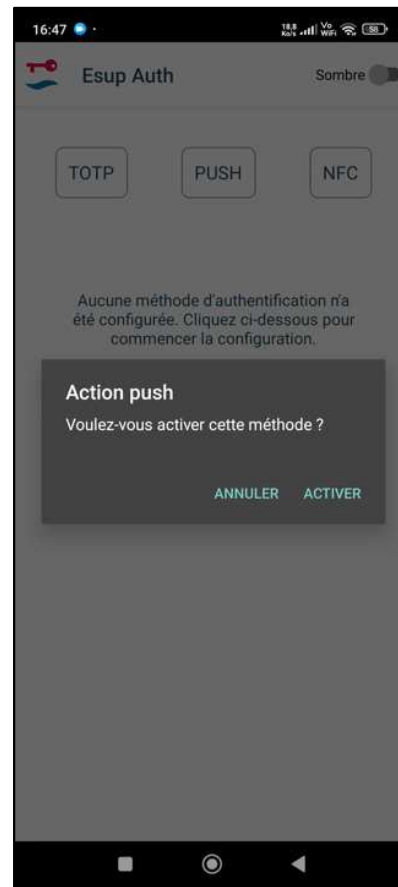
16:47

18.8 KB/s Vo WiFi 58

Esup Auth

Sombre

TOTP

PUSH

NFC

Aucune méthode d'authentification n'a été configurée. Cliquez ci-dessous pour commencer la configuration.

Action push

Voulez-vous activer cette méthode ?

ANNULER

ACTIVER